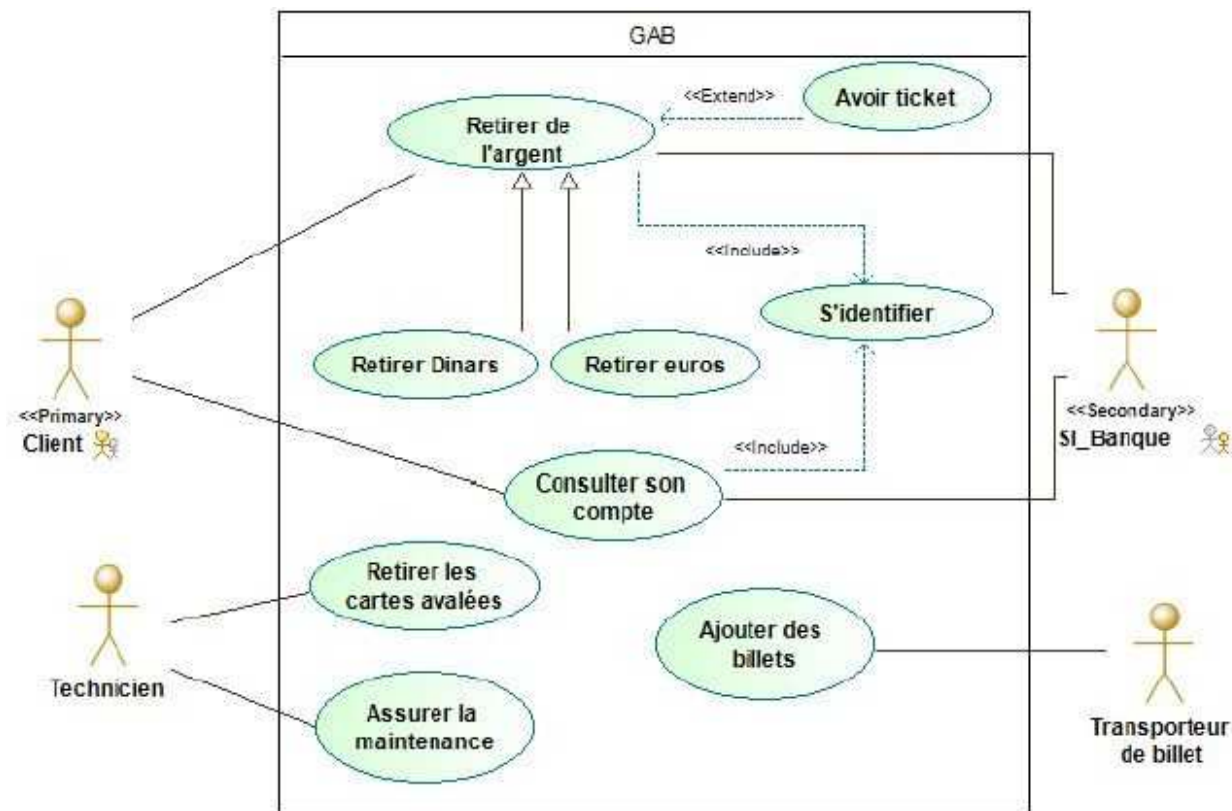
GAB

<<Extend>>

Avoir ticket

Retirer de l'argent

<<Include>>

S'identifier

Retirer Dinars

Retirer euros

<<Primary>>
Client

<<Secondary>>
SI_Banque

<<Include>>

Consulter son compte

Retirer les cartes avalées

Ajouter des billets

Technicien

Assurer la maintenance

Transporteur de billet